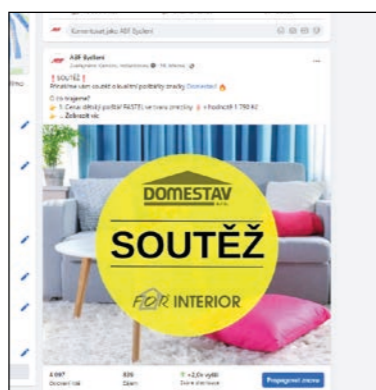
Komentovat jako ABF Bydlení

ABF Bydlení

❗ SOUTĚŽ ❗

Přinášíme vám soutěž o kvalitní polštáře značky Domestav!

O co hrajeme?

1. Čtveřici dětských polštářů PASTEL ve tvaru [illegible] v hodnotě 1 790 Kč

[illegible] Zobrazit víc

DOMESTAV

SOUTĚŽ

FOR INTERIOR

Propagovat znovu